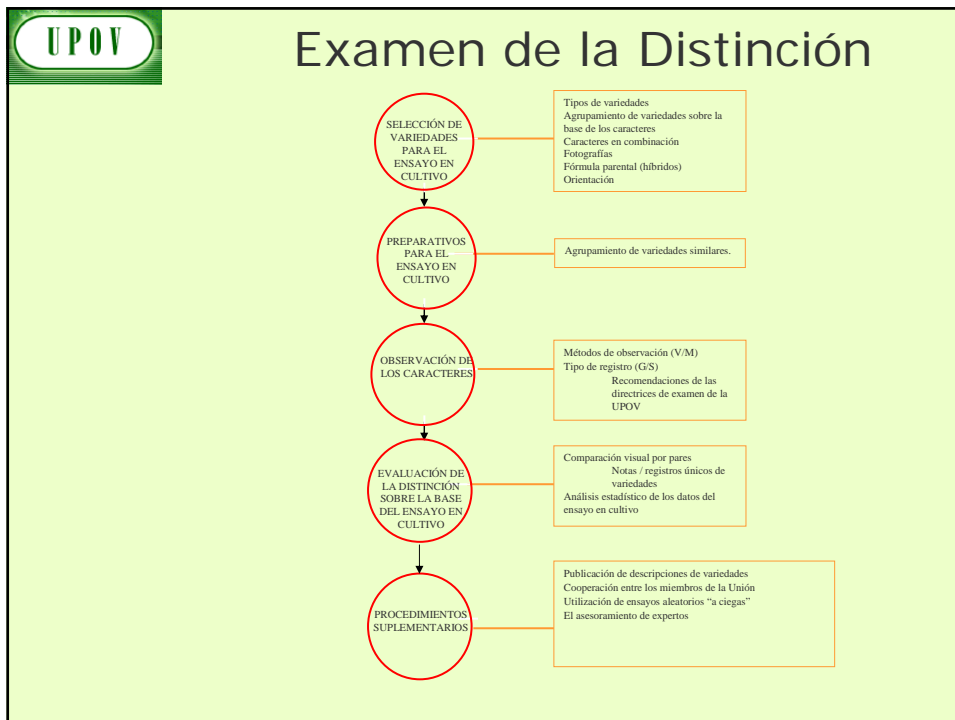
UPOV

Examen de la Distinción

SELECCIÓN DE VARIEDADES PARA EL ENSAYO EN CULTIVO

Tipos de variedades
Agrupamiento de variedades sobre la base de los caracteres
Caracteres en combinación
Fotografías
Fórmula parental (híbridos)
Orientación

PREPARATIVOS PARA EL ENSAYO EN CULTIVO

Agrupamiento de variedades similares.

OBSERVACIÓN DE LOS CARACTERES

Métodos de observación (V/M)
Tipo de registro (G/S)
Recomendaciones de las directrices de examen de la UPOV

EVALUACIÓN DE LA DISTINCIÓN SOBRE LA BASE DEL ENSAYO EN CULTIVO

Comparación visual por pares
Notas / registros únicos de variedades
Análisis estadístico de los datos del ensayo en cultivo

PROCEDIMIENTOS SUPLEMENTARIOS

Publicación de descripciones de variedades
Cooperación entre los miembros de la Unión
Utilización de ensayos aleatorios “a ciegas”
El asesoramiento de expertos